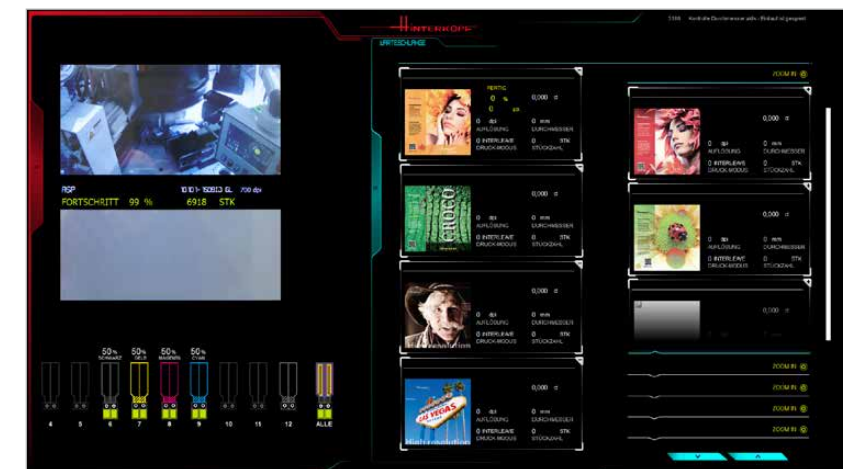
INTERKOPF

1336 Kontrolle Druckmaschine aktiv - Einbauteil gesperrt

WARTESCHLANGE

ASP 1010 1 - 150813 GL 700 dpi
FORTSCHRITT 99 % 6918 STK

50% SCHWARZ
50% GELB
50% MAGENTA
50% CYAN

4 5 6 7 8 9 10 11 12 ALLE

FERTIG
0 %
0 sek
0,000 m
0 dpi AUFLÖSUNG
0 mm DURCHMESSER
0 INTERLEAVE DRUCK-MODUS
0 STK STÜCKZAHL

CROCO
0,000 m
0 dpi AUFLÖSUNG
0 mm DURCHMESSER
0 INTERLEAVE DRUCK-MODUS
0 STK STÜCKZAHL

0,000 m
0 dpi AUFLÖSUNG
0 mm DURCHMESSER
0 INTERLEAVE DRUCK-MODUS
0 STK STÜCKZAHL

LAS VEGAS
0,000 m
0 dpi AUFLÖSUNG
0 mm DURCHMESSER
0 INTERLEAVE DRUCK-MODUS
0 STK STÜCKZAHL

ZOOM IN

0,000 m
0 dpi AUFLÖSUNG
0 mm DURCHMESSER
0 INTERLEAVE DRUCK-MODUS
0 STK STÜCKZAHL

0,000 m
0 dpi AUFLÖSUNG
0 mm DURCHMESSER
0 INTERLEAVE DRUCK-MODUS
0 STK STÜCKZAHL

0,000 m

ZOOM IN
ZOOM IN
ZOOM IN
ZOOM IN